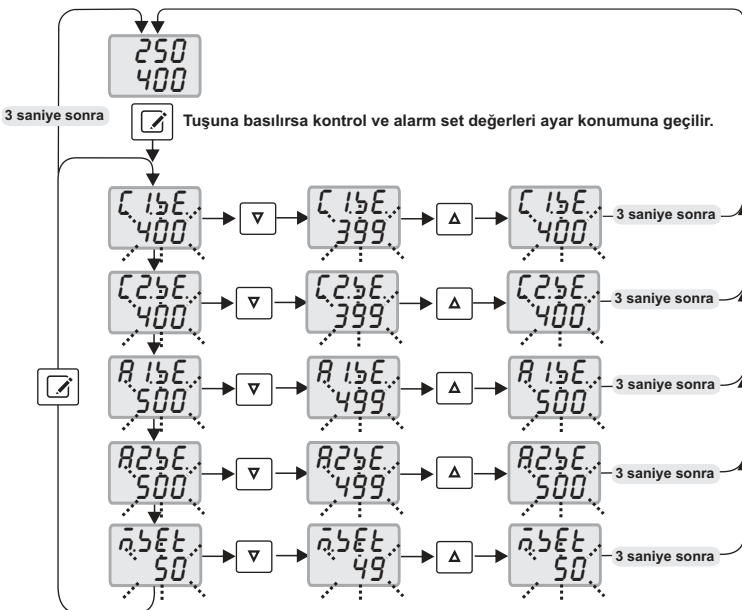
250
400

3 saniye sonra

Tuşuna basılırsa kontrol ve alarm set değerleri ayar konumuna geçilir.

C1.bE. 400 → ▽ → C1.bE. 399 → △ → C1.bE. 400 3 saniye sonra

C2.bE. 400 → ▽ → C2.bE. 399 → △ → C2.bE. 400 3 saniye sonra

A1.bE. 500 → ▽ → A1.bE. 499 → △ → A1.bE. 500 3 saniye sonra

A2.bE. 500 → ▽ → A2.bE. 499 → △ → A2.bE. 500 3 saniye sonra

n.bEt 50 → ▽ → n.bEt 49 → △ → n.bEt 50 3 saniye sonra